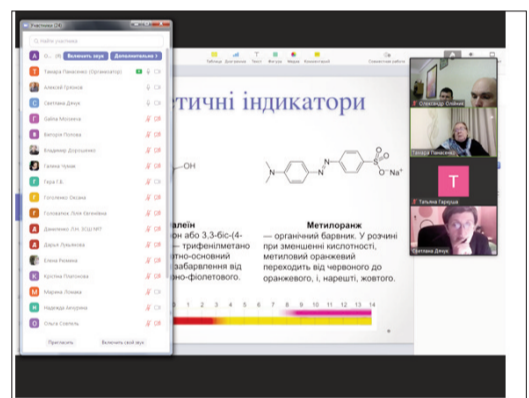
Участники (24)

Найти участника

Выключить звук
Дополнительно

Тамара Панасенко (Организатор)
Алексей Грехов
Светлана Дєнук
Зайка Мотанка
Виктория Попова
Владимир Доротенко
Галина Чалик
Геря Г.Б.
Гогоненко Оксана
Головатюк Лілія Євгенівна
Демиденко Л.Н. ЗОШ №17
Дарья Лукьянова
Елена Резника
Кролла Платонова
Марина Лазарь
Надежда Загурина
Ольга Слепень

Пригласить
Включить свой звук

Таблица
Диаграмма
Текст
Фигуры
Маркер
Комментарий
Совместная работа

тичні індикатори

OH

$Na^+$

...лвлеїн
...он або 3,3-біс-(4-
... — трифенілметано
...етно-основний
...забарвлення від
...но-фіолетового.

Метилоранж
— органічний барвник. У розчині при зменшенні кислотності, метиловий оранжевий переходить від червоного до оранжевого, і, нарешті, жовтого.

1 2 3 4 5 6 7 8 9 10 11 12 13 14

Олександр Олійник
Тамара Панасенко
T
Тетяна Гарецька
Світлана Дєнук